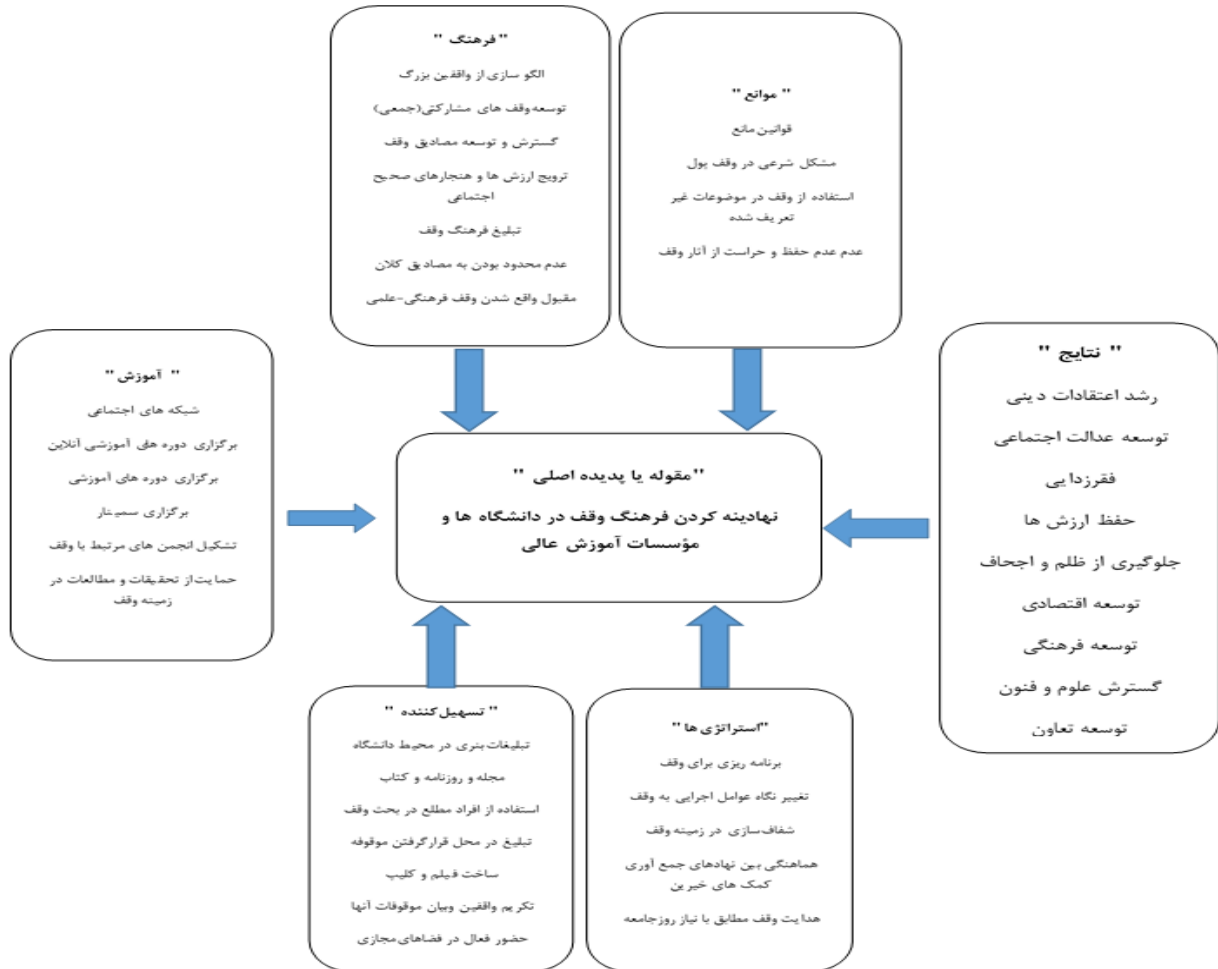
" فرهنگ "

الگو سازی از واقفین بزرگ

توسعه وقف های مشارکتی(جمعی)

گسترش و توسعه مصادیق وقف

ترویج ارزش ها و هنجارهای صحیح اجتماعی

تبلیغ فرهنگ وقف

عدم محدود بودن به مصادیق کلان

مقبول واقع شدن وقف فرهنگی-علمی

" موانع "

قوانین مانع

مشکل شرعی در وقف پول

استفاده از وقف در موضوعات غیر تعریف شده

عدم عدم حفظ و حراست از آثار وقف

" آموزش "

شبکه های اجتماعی

برگزاری دوره های آموزشی آنلاین

برگزاری دوره های آموزشی

برگزاری سمینار

تشکیل انجمن های مرتبط با وقف

حمایت از تحقیقات و مطالعات در زمینه وقف

"مقوله یا پدیده اصلی "

نهادینه کردن فرهنگ وقف در دانشگاه ها و مؤسسات آموزش عالی

" نتایج "

رشد اعتقادات دینی

توسعه عدالت اجتماعی

فقرزدایی

حفظ ارزش ها

جلوگیری از ظلم و اجحاف

توسعه اقتصادی

توسعه فرهنگی

گسترش علوم و فنون

توسعه تعاون

" تسهیل کننده "

تبلیغات بنری در محیط دانشگاه

مجله و روزنامه و کتاب

استفاده از افراد مطلع در بحث وقف

تبلیغ در محل قرارگرفتن موقوفه

ساخت فیلم و کلیپ

تکریم واقفین وبیان موقوفات آنها

حضور فعال در فضاهای مجازی

"استراتژی ها"

برنامه ریزی برای وقف

تغییر نگاه عوامل اجرایی به وقف

شفاف سازی در زمینه وقف

هماهنگی بین نهادهای جمع آوری کمک های خیرین

هدایت وقف مطابق با نیاز روزجامعه